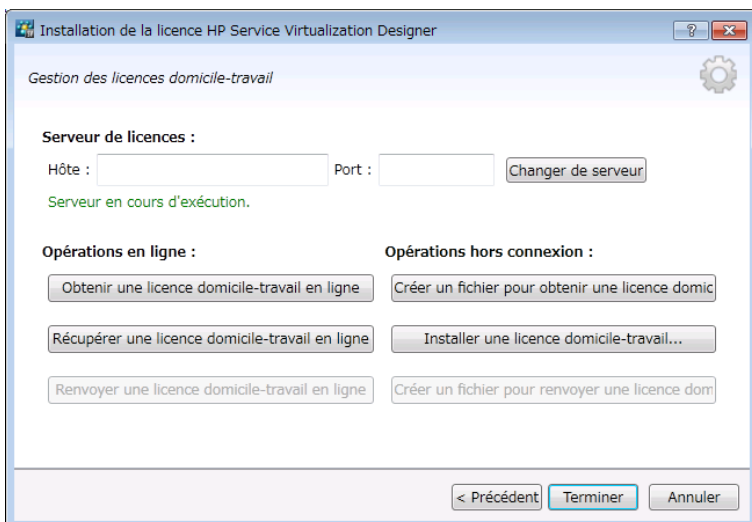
Installation de la licence HP Service Virtualization Designer

?

Gestion des licences domicile-travail

Serveur de licences :

Hôte :

Port :

Changer de serveur

Serveur en cours d'exécution.

Opérations en ligne :

Obtenir une licence domicile-travail en ligne

Récupérer une licence domicile-travail en ligne

Renvoyer une licence domicile-travail en ligne

Opérations hors connexion :

Créer un fichier pour obtenir une licence domic

Installer une licence domicile-travail...

Créer un fichier pour renvoyer une licence dom

< Précédent

Terminer

Annuler